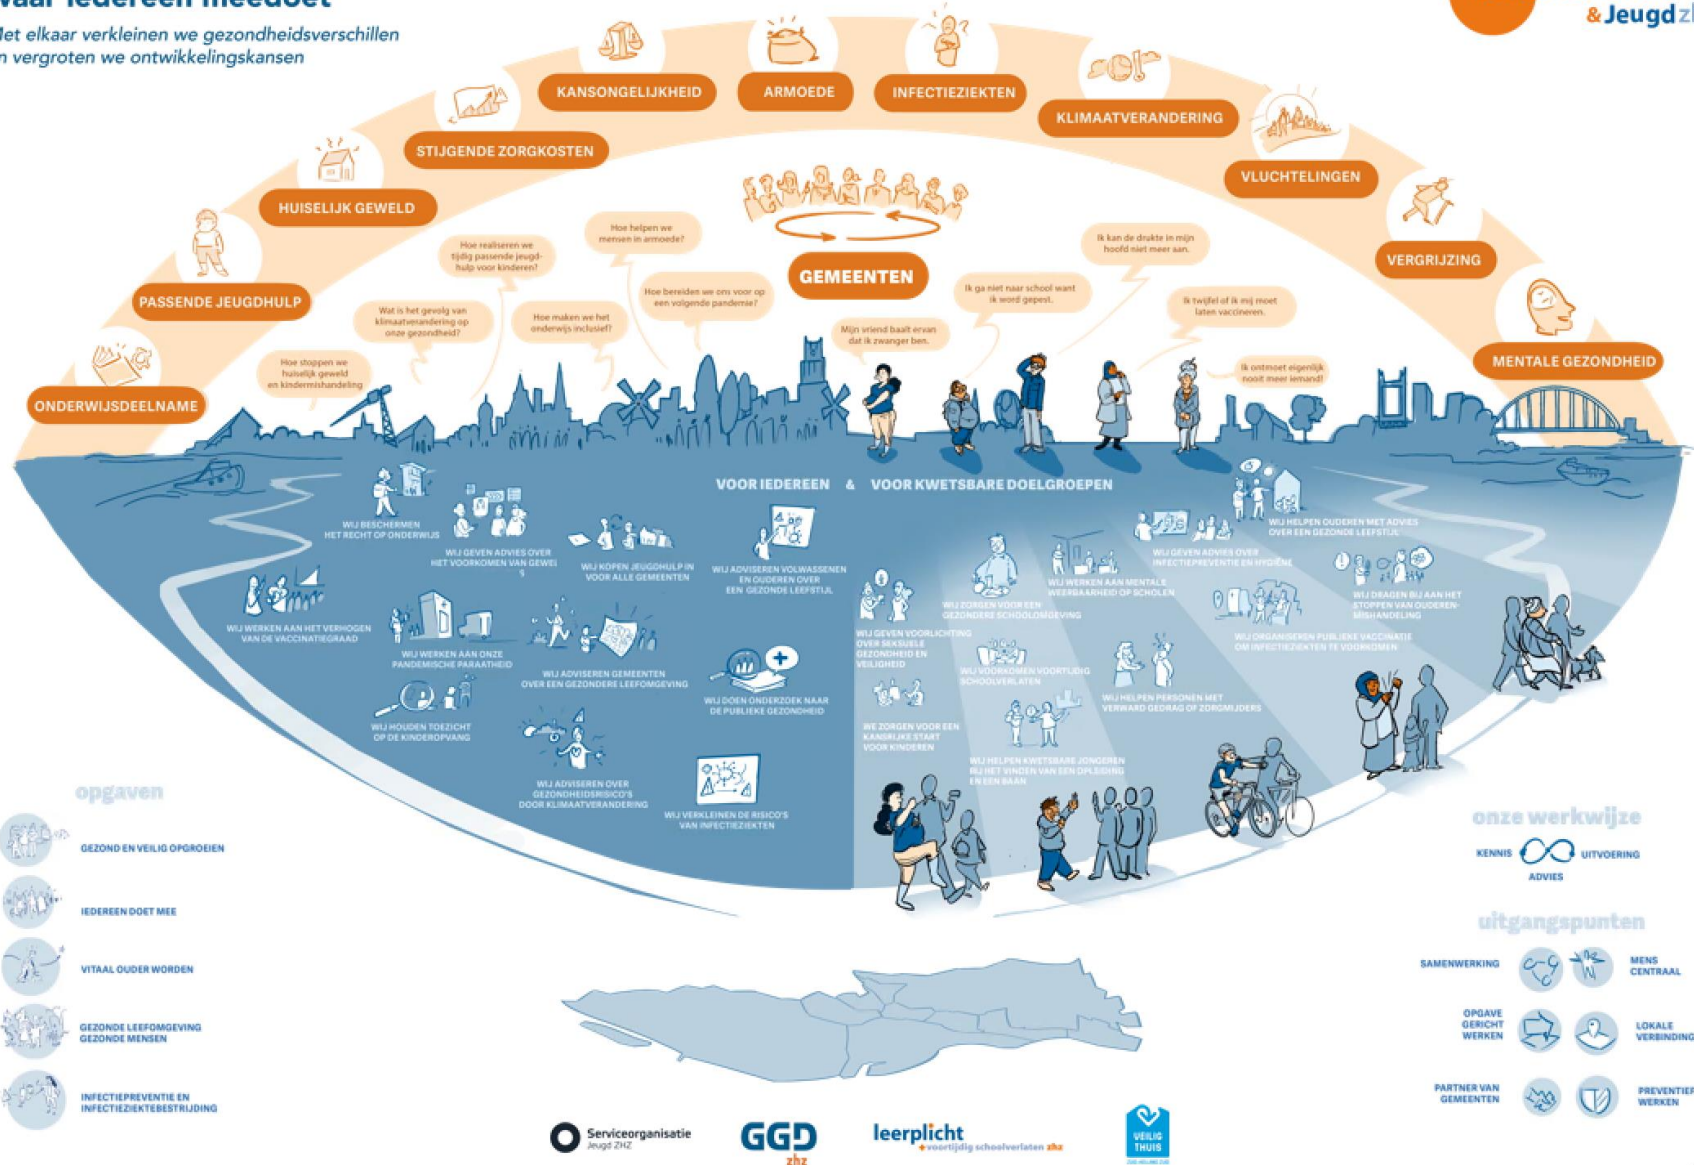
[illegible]aar iedereen meedoet
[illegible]et elkaar verkleinen we gezondheidsverschillen
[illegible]n vergroten we ontwikkelingskansen

&Jeugd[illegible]

KANSONGELIJKHEID
ARMOEDE
INFECTIEZIEKTEN
KLIMAATVERANDERING
STIJGENDE ZORGKOSTEN
VLUCHTELINGEN
HUISELIJK GEWELD
VERGRIJZING
PASSENDE JEUGDHULP
MENTALE GEZONDHEID
ONDERWIJSDEELNAME

GEMEENTEN

Hoe helpen we mensen in armoede?
Hoe realiseren we tijdig passende jeugdhulp voor kinderen?
Ik kan de drukte in mijn hoofd niet meer aan.
Hoe bereiden we ons voor op een volgende pandemie?
Wat is het gevolg van klimaatverandering op onze gezondheid?
Hoe maken we het onderwijs inclusief?
Ik ga niet naar school want ik word gepest.
Ik twijfel of ik mij moet laten vaccineren.
Hoe stoppen we huiselijk geweld en kindermishandeling
Mijn vriend baalt ervan dat ik zwanger ben.
Ik ontmoet eigenlijk nooit meer iemand!

VOOR IEDEREEN & VOOR KWETSBARE DOELGROEPEN

WIJ BESCHERMEN HET RECHT OP ONDERWIJS
WIJ GEVEN ADVIES OVER HET VOORKOMEN VAN GEWELD
WIJ KOPEN JEUGDHULP IN VOOR ALLE GEMEENTEN
WIJ ADVISEREN VOLWASSENEN EN OUDEREN OVER EEN GEZONDE LEEFSTIJL
WIJ WERKEN AAN HET VERHOGEN VAN DE VACCINATIEGRAAD
WIJ WERKEN AAN ONZE PANDEMISCHE PARAATHEID
WIJ ADVISEREN GEMEENTEN OVER EEN GEZONDERE LEEFOMGEVING
WIJ DOEN ONDERZOEK NAAR DE PUBLIEKE GEZONDHEID
WIJ HOUDEN TOEZICHT OP DE KINDEROPVANG
WIJ ADVISEREN OVER GEZONDHEIDSRISICO'S DOOR KLIMAATVERANDERING
WIJ VERKLEINEN DE RISICO'S VAN INFECTIEZIEKTEN
WIJ HELPEN OUDEREN MET ADVIES OVER EEN GEZONDE LEEFSTIJL
WIJ GEVEN ADVIES OVER INFECTIEPREVENTIE EN HYGIËNE
WIJ WERKEN AAN MENTALE WEERBAARHEID OP SCHOLEN
WIJ ZORGEN VOOR EEN GEZONDERE SCHOOLOMGEVING
WIJ DRAGEN BIJ AAN HET STOPPEN VAN OUDERENMISHANDELING
WIJ GEVEN VOORLICHTING OVER SEKSUELE GEZONDHEID EN VEILIGHEID
WIJ ORGANISEREN PUBLIEKE VACCINATIE OM INFECTIEZIEKTEN TE VOORKOMEN
WIJ VOORKOMEN VOORTIJDIG SCHOOLVERLATEN
WIJ HELPEN PERSONEN MET VERWARD GEDRAG OF ZORGMIJDERS
WE ZORGEN VOOR EEN KANSRIJKE START VOOR KINDEREN
WIJ HELPEN KWETSBARE JONGEREN BIJ HET VINDEN VAN EEN OPLEIDING EN EEN BAAN

opgaven
GEZOND EN VEILIG OPGROEIEN
IEDEREEN DOET MEE
VITAAL OUDER WORDEN
GEZONDE LEEFOMGEVING GEZONDE MENSEN
INFECTIEPREVENTIE EN INFECTIEZIEKTEBESTRIJDING

onze werkwijze
KENNIS
UITVOERING
ADVIES

uitgangspunten
SAMENWERKING
MENS CENTRAAL
OPGAVE GERICHT WERKEN
LOKALE VERBINDING
PARTNER VAN GEMEENTEN
PREVENTIEF WERKEN

Serviceorganisatie Jeugd ZHZ
GGD zhz
leerplicht +voortijdig schoolverlaten zhz
VEILIG THUIS